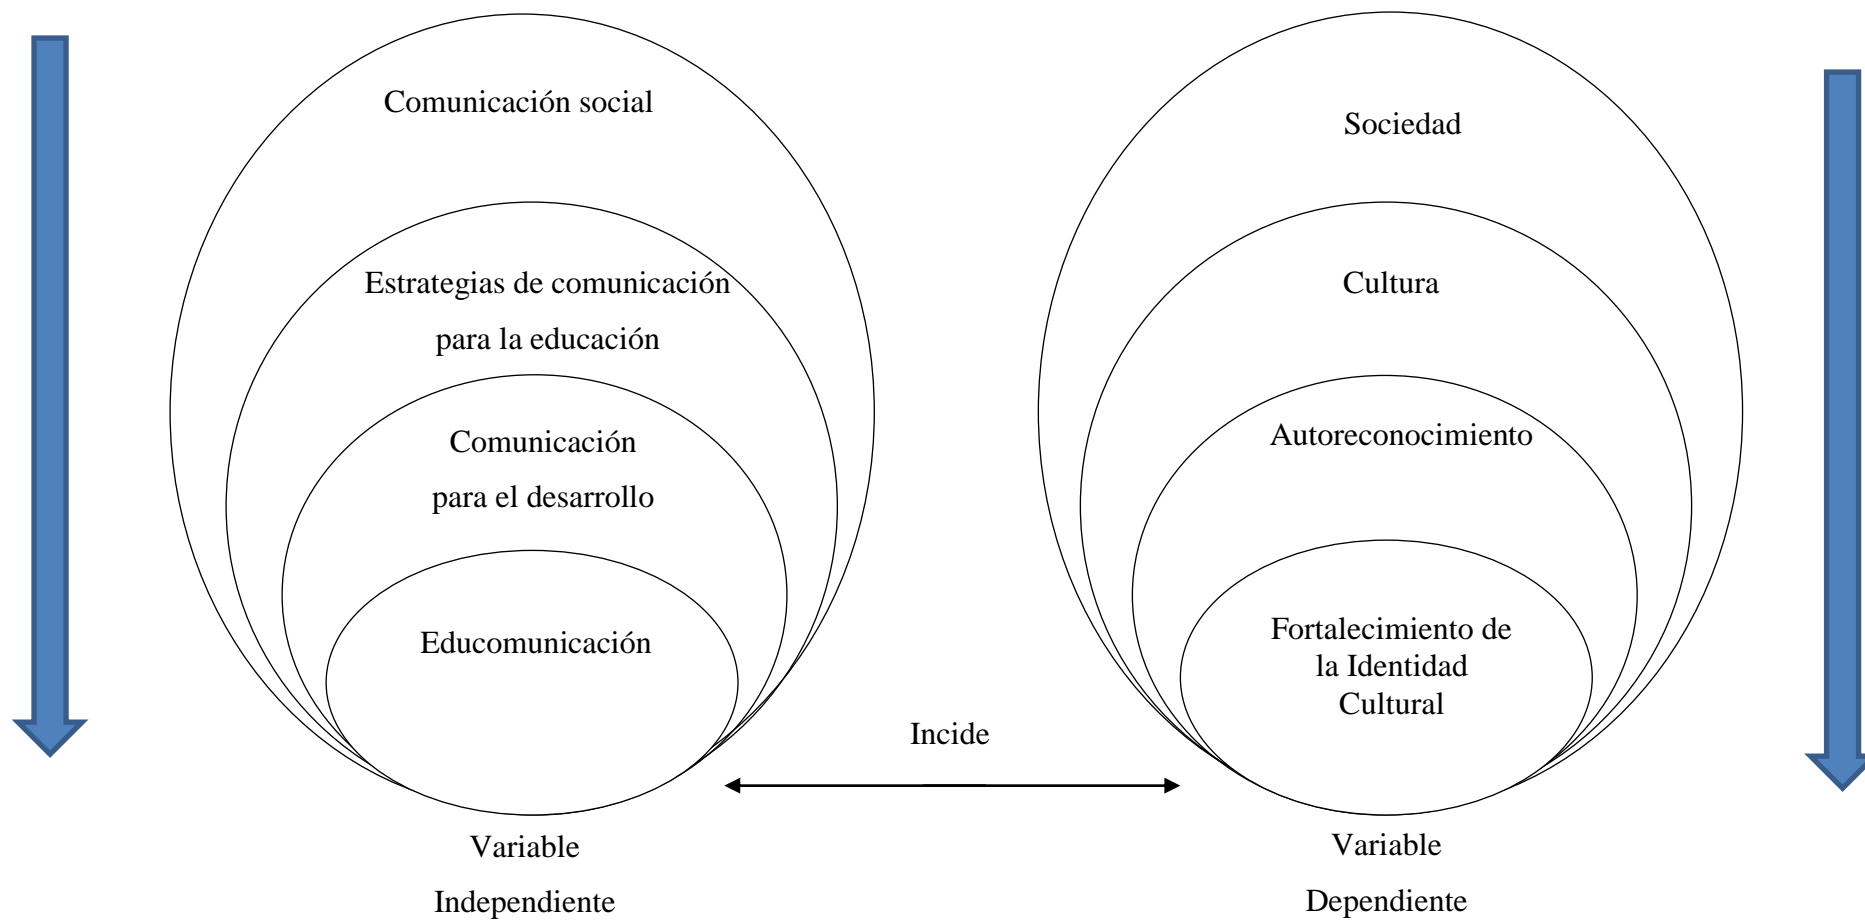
Comunicación social

Estrategias de comunicación para la educación

Comunicación para el desarrollo

Educomunicación

Variable Independiente

Incide

Sociedad

Cultura

Autoreconocimiento

Fortalecimiento de la Identidad Cultural

Variable Dependiente